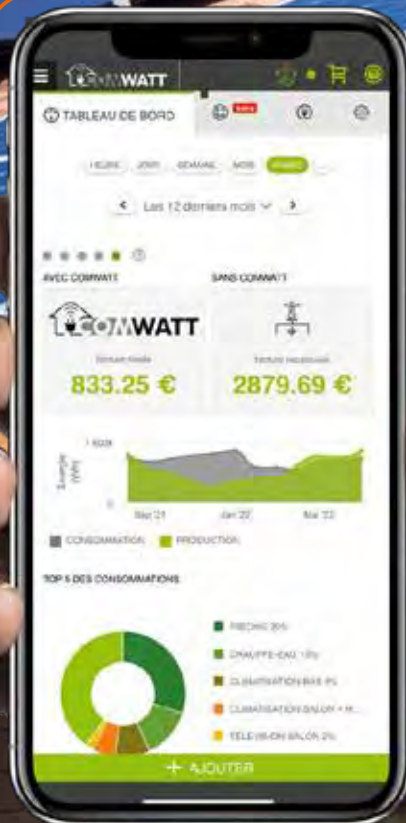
COMWATT

TABLEAU DE BORD

HEURE JOUR SEMAINE MOIS ANNÉE

< Les 12 derniers mois >

AVEC COMWATT

SANS COMWATT

COMWATT

Facture réelle

833.25 €

Facture estimée

2879.69 €

1 500

Énergie (kWh)

0

Mai '21 Jan '22 Mai '22

CONSOMMATION PRODUCTION

TOP 5 DES CONSOMMATIONS

PISCINE 35%

CHAUFFE-EAU 13%

CLIMATISATION BAS 9%

CLIMATISATION SALON + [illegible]

TÉLÉVISION SALON 2%

+ AJOUTER